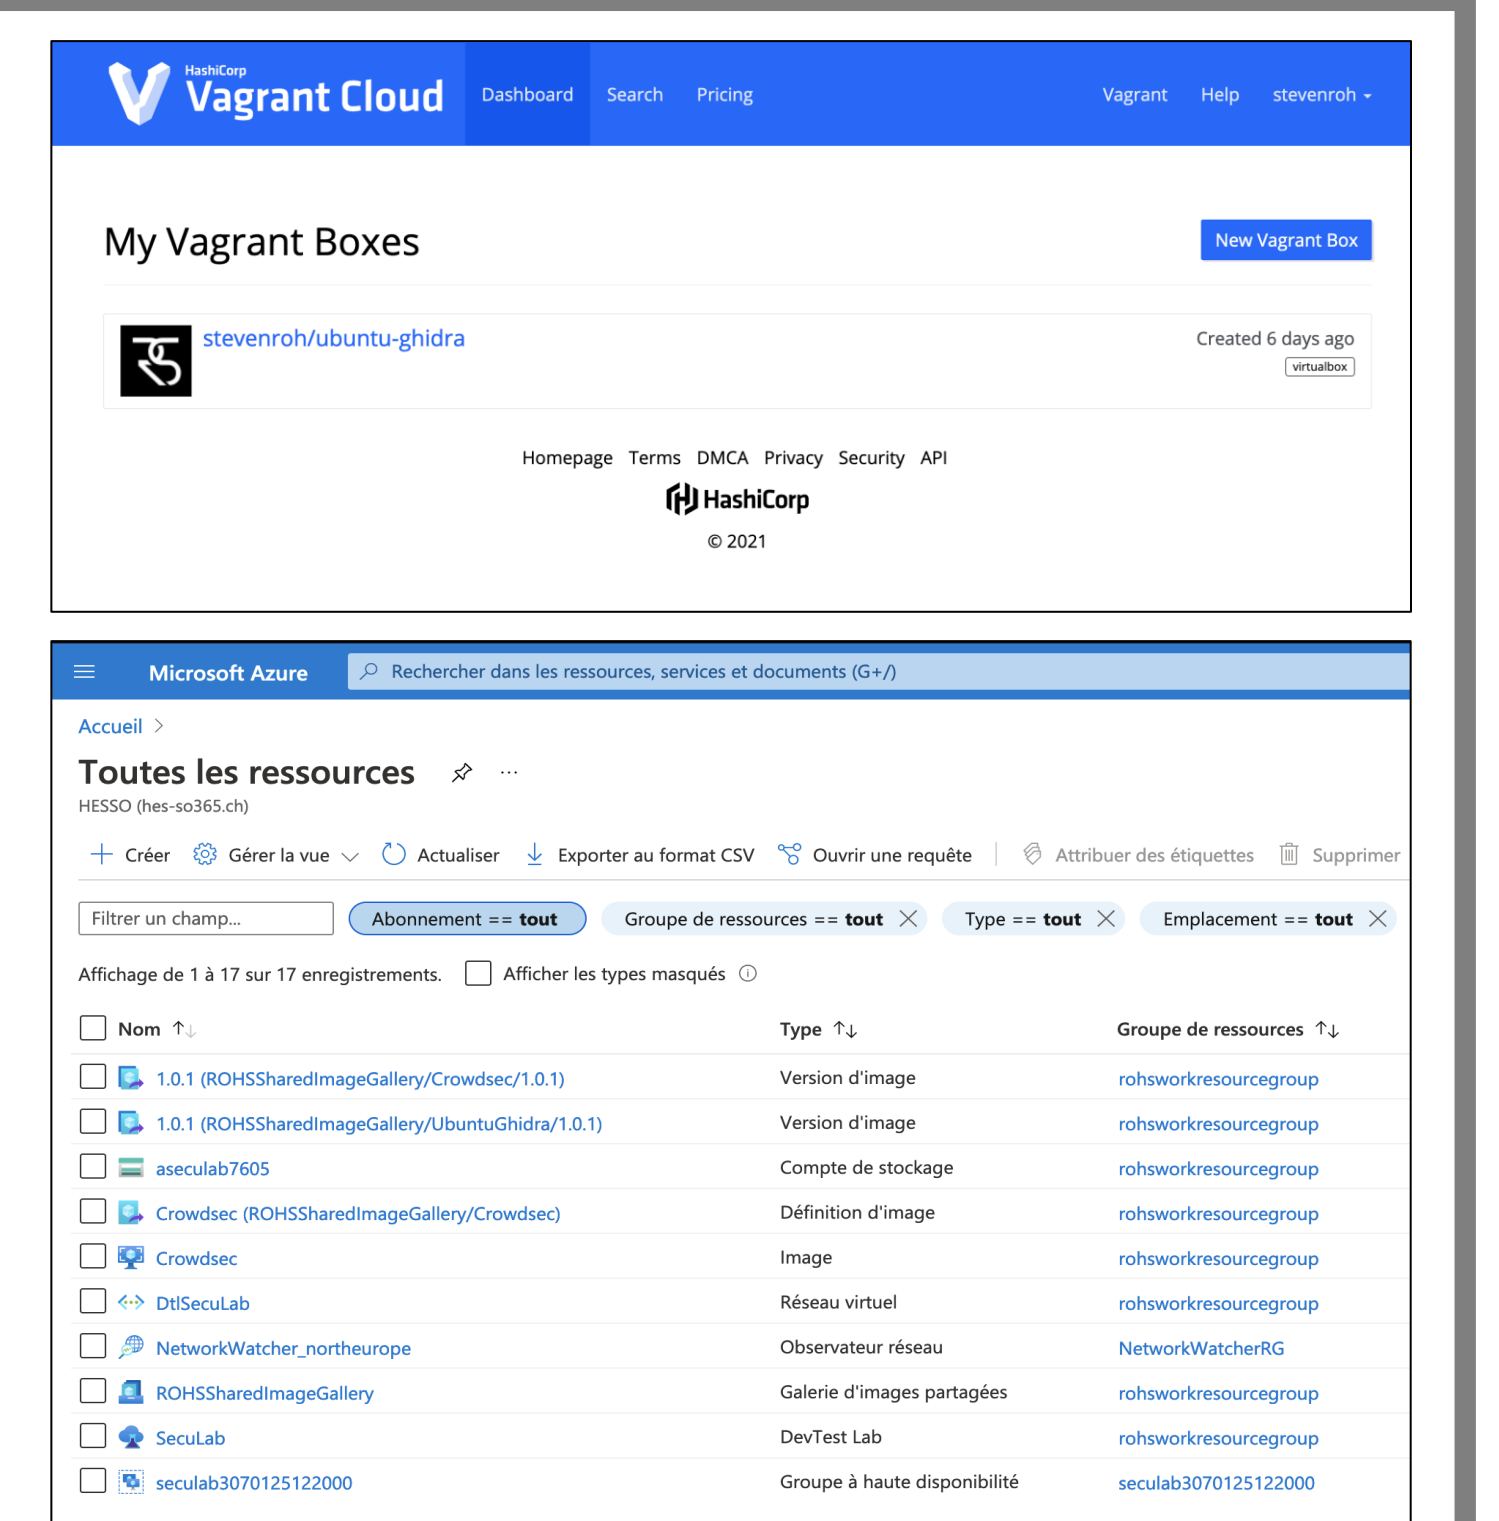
HashiCorp
Vagrant Cloud

Dashboard Search Pricing Vagrant Help stevenroh

My Vagrant Boxes

New Vagrant Box

stevenroh/ubuntu-ghidra

Created 6 days ago
virtualbox

Homepage Terms DMCA Privacy Security API

HashiCorp

© 2021

Microsoft Azure

Rechercher dans les ressources, services et documents (G+/)

Accueil >

Toutes les ressources

HESSO (hes-so365.ch)

+ Créer Gérer la vue Actualiser Exporter au format CSV Ouvrir une requête Attribuer des étiquettes Supprimer

Filtrer un champ... Abonnement == **tout** Groupe de ressources == **tout** Type == **tout** Emplacement == **tout**

Affichage de 1 à 17 sur 17 enregistrements. Afficher les types masqués

| Nom | Type | Groupe de ressources |
|---|---|---|
| 1.0.1 (ROHSSharedImageGallery/Crowdsec/1.0.1) | Version d'image | rohsworkresourcegroup |
| 1.0.1 (ROHSSharedImageGallery/UbuntuGhidra/1.0.1) | Version d'image | rohsworkresourcegroup |
| aseculab7605 | Compte de stockage | rohsworkresourcegroup |
| Crowdsec (ROHSSharedImageGallery/Crowdsec) | Définition d'image | rohsworkresourcegroup |
| Crowdsec | Image | rohsworkresourcegroup |
| DtlSecuLab | Réseau virtuel | rohsworkresourcegroup |
| NetworkWatcher_northeurope | Observateur réseau | NetworkWatcherRG |
| ROHSSharedImageGallery | Galerie d'images partagées | rohsworkresourcegroup |
| SecuLab | DevTest Lab | rohsworkresourcegroup |
| seculab3070125122000 | Groupe à haute disponibilité | seculab3070125122000 |